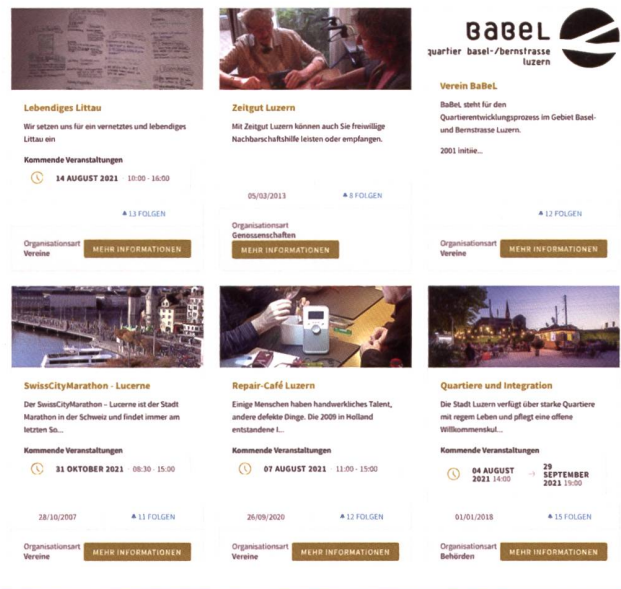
Lebendiges Littau

Wir setzen uns für ein vernetztes und lebendiges Littau ein

Kommende Veranstaltungen

14 AUGUST 2021 10:00 - 16:00

13 FOLGEN

Organisationsart
Vereine

MEHR INFORMATIONEN

Zeitgut Luzern

Mit Zeitgut Luzern können auch Sie freiwillige Nachbarschaftshilfe leisten oder empfangen.

05/03/2013

8 FOLGEN

Organisationsart
Genossenschaften

MEHR INFORMATIONEN

BaBeL
quartier basel-/bernstrasse luzern

Verein BaBeL

BaBeL steht für den Quartierentwicklungsprozess im Gebiet Basel- und Bernstrasse Luzern.

2001 initiie...

12 FOLGEN

Organisationsart
Vereine

MEHR INFORMATIONEN

SwissCityMarathon - Lucerne

Der SwissCityMarathon – Lucerne ist der Stadt Marathon in der Schweiz und findet immer am letzten So...

Kommende Veranstaltungen

31 OKTOBER 2021 08:30 - 15:00

28/10/2007

11 FOLGEN

Organisationsart
Vereine

MEHR INFORMATIONEN

Repair-Café Luzern

Einige Menschen haben handwerkliches Talent, andere defekte Dinge. Die 2009 in Holland entstandene I...

Kommende Veranstaltungen

07 AUGUST 2021 11:00 - 15:00

26/09/2020

12 FOLGEN

Organisationsart
Vereine

MEHR INFORMATIONEN

Quartiere und Integration

Die Stadt Luzern verfügt über starke Quartiere mit regem Leben und pflegt eine offene Willkommenskul...

Kommende Veranstaltungen

04 AUGUST 2021 14:00

29 SEPTEMBER 2021 19:00

01/01/2018

15 FOLGEN

Organisationsart
Behörden

MEHR INFORMATIONEN